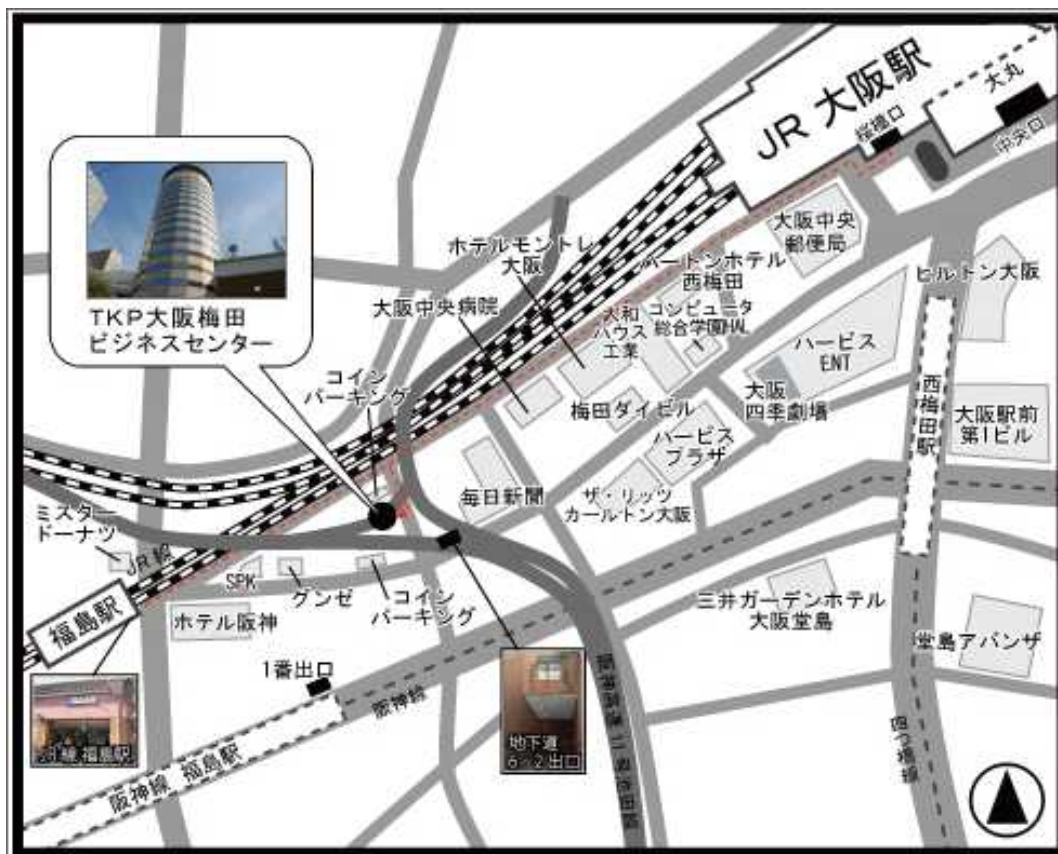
JR 大阪駅

桜橋口

大丸

中央口

TKP大阪梅田
ビジネスセンター

ホテルモントレ
大阪

ハートンホテル
西梅田

大阪中央
郵便局

ヒルトン大阪

大阪中央病院

大和
ハウス
工業

コンピュータ
総合学園HAL

ハービス
ENT

コイン
パーキング

梅田ダイビル

大阪
四季劇場

西梅田駅

大阪駅前
第1ビル

ハービス
プラザ

毎日新聞

ザ・リッツ
カールトン大阪

ミスター
ドーナツ

JR線

SPK

グンゼ

コイン
パーキング

福島駅

ホテル阪神

三井ガーデンホテル
大阪堂島

堂島アバンザ

1番出口

阪神線

JR線 福島駅

地下道
6-2出口

阪神線 福島駅

四つ橋線